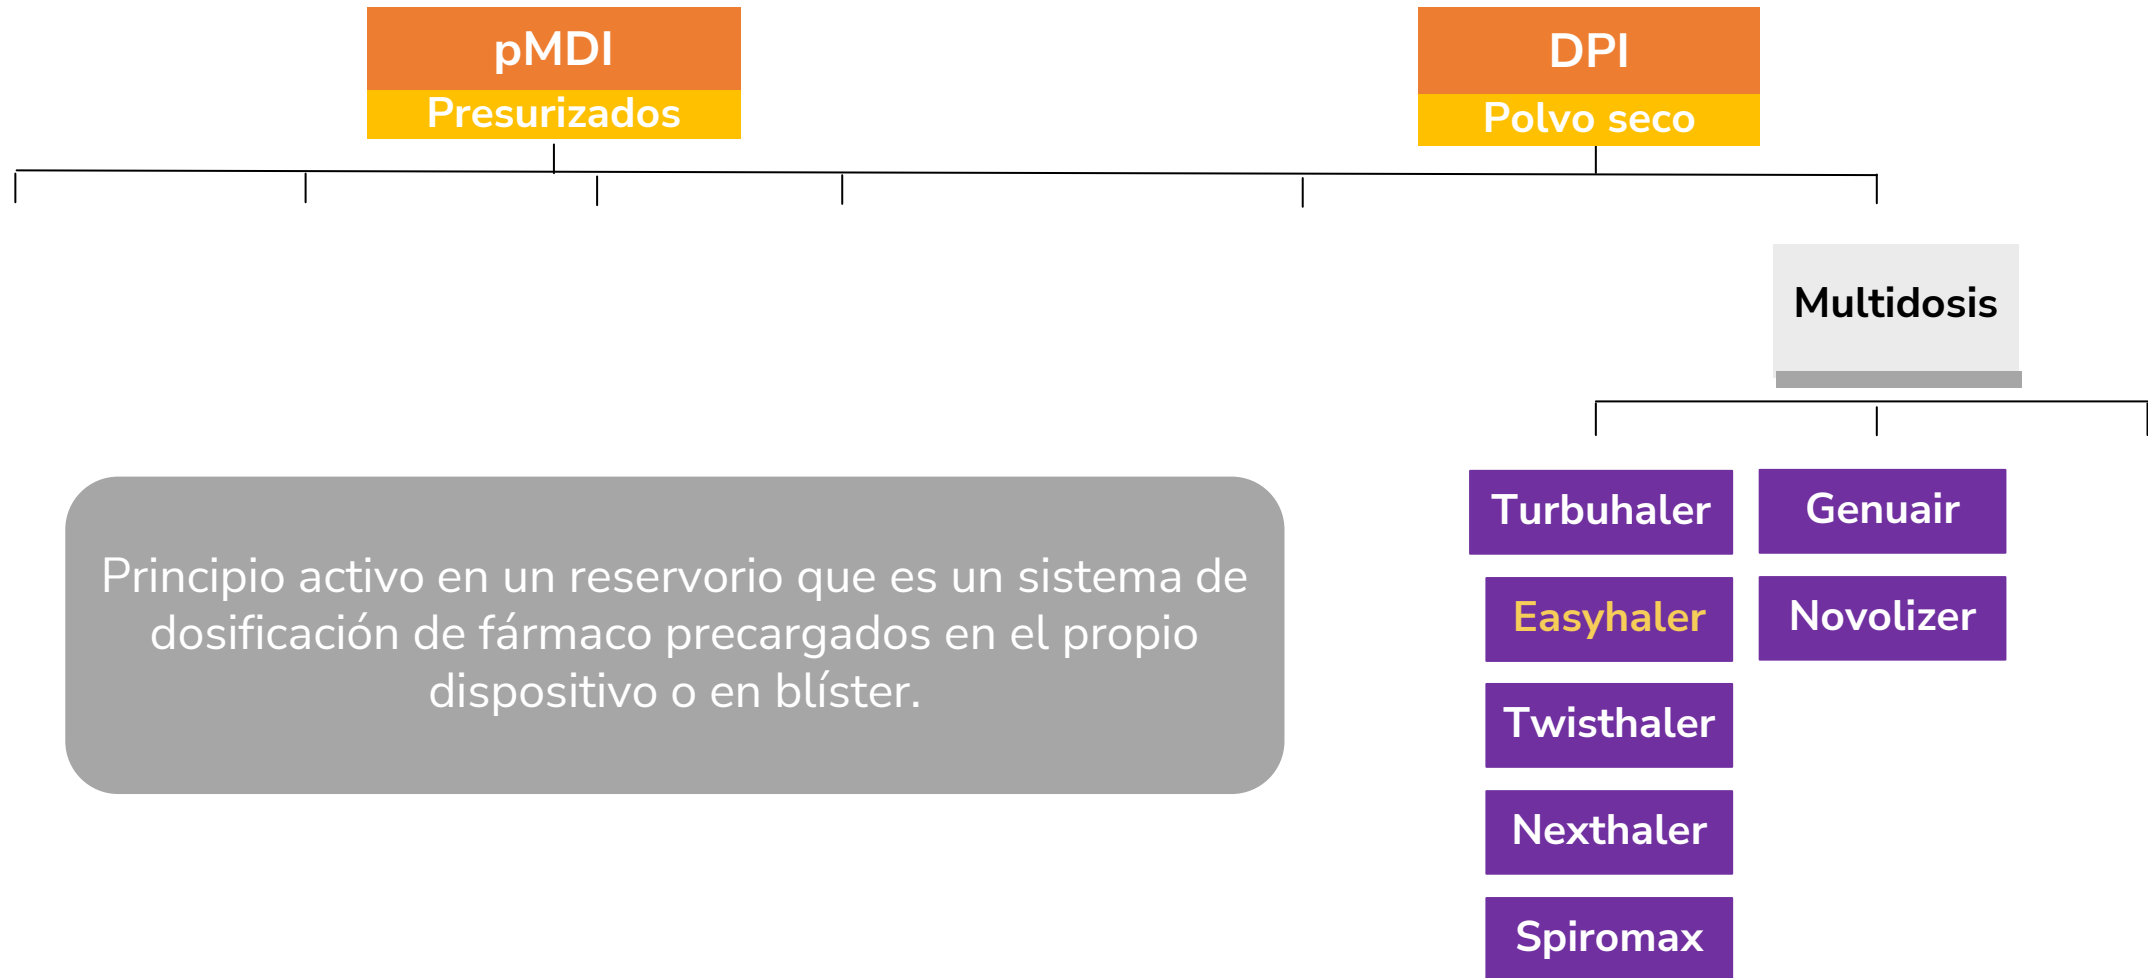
pMDI
Presurizados

DPI
Polvo seco

Multidosis

Principio activo en un reservorio que es un sistema de dosificación de fármaco precargados en el propio dispositivo o en blíster.

Turbuhaler
Easyhaler
Twisthaler
Nexthaler
Spiromax

Genuair
Novolizer